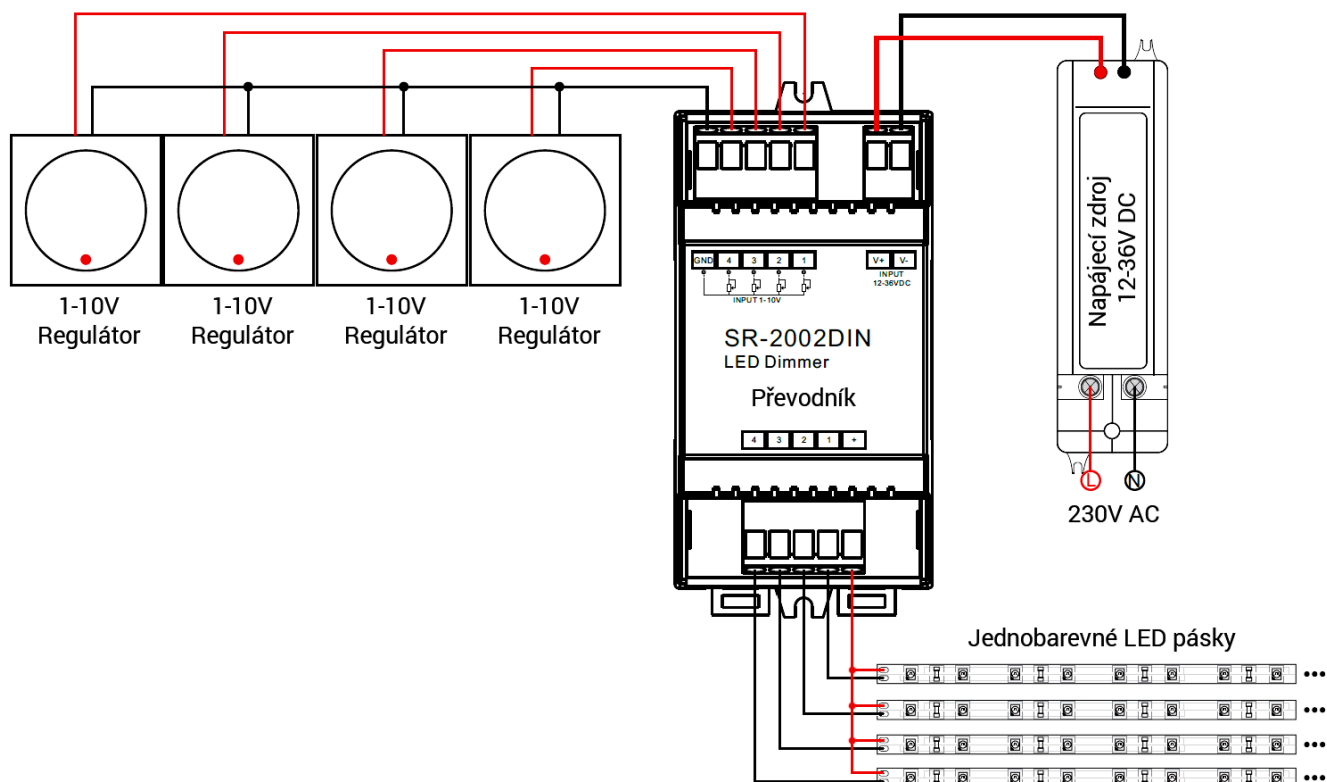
1-10V
Regulátor

1-10V
Regulátor

1-10V
Regulátor

1-10V
Regulátor

GND 4 3 2 1
INPUT 1-10V

V+ V-
INPUT
12-36VDC

SR-2002DIN
LED Dimmer

Převodník

4 3 2 1 +

Napájecí zdroj
12-36V DC

L N
230V AC

Jednobarevné LED pásky